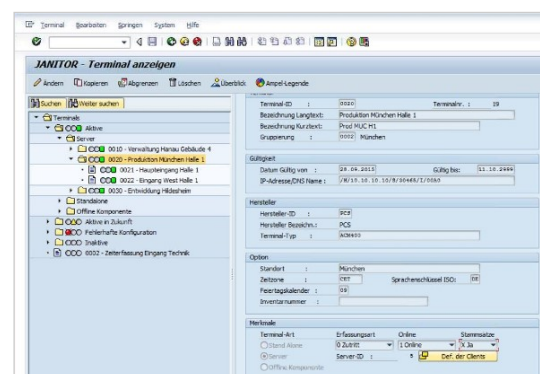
Terminal Bearbeiten Springen System Hilfe

JANITOR - Terminal anzeigen

Ändern Kopieren Abgrenzen Löschen Überblick Ampel-Legende

Suchen Weiter suchen

Terminals
Aktive
Server
0010 - Verwaltung Hanau Gebäude 4
0020 - Produktion München Halle 1
0021 - Haupteingang Halle 1
0022 - Eingang West Halle 1
0030 - Entwicklung Hildesheim
Standalone
Offline Komponente
Aktive in Zukunft
Fehlerhafte Konfiguration
Inaktive
0002 - Zeiterfassung Eingang Technik

Terminal-ID : 0020 Terminalnr. : 19
Bezeichnung Langtext: Produktion München Halle 1
Bezeichnung Kurztext: Prod MUC H1
Gruppierung : 0002 München

Gültigkeit
Datum Gültig von : 28.09.2013 Gültig bis: 31.12.9999
IP-Adresse/DNS Name : /H/10.10.10.10/S/30465/I/0050

Hersteller
Hersteller-ID : PCS
Hersteller Bezeichn.: PCS
Terminal-Typ : NOM450

Option
Standort : München
Zeitzone : CET Sprachenschlüssel ISO: DE
Feiertagskalender : 09
Inventarnummer :

Merkmale
Terminal-Art Erfassungsart Online Stammsätze
Stand Alone 0 Zutritt 1 Online X Ja
Server Server-ID : 5 Def. der Clients
Offline Komponente